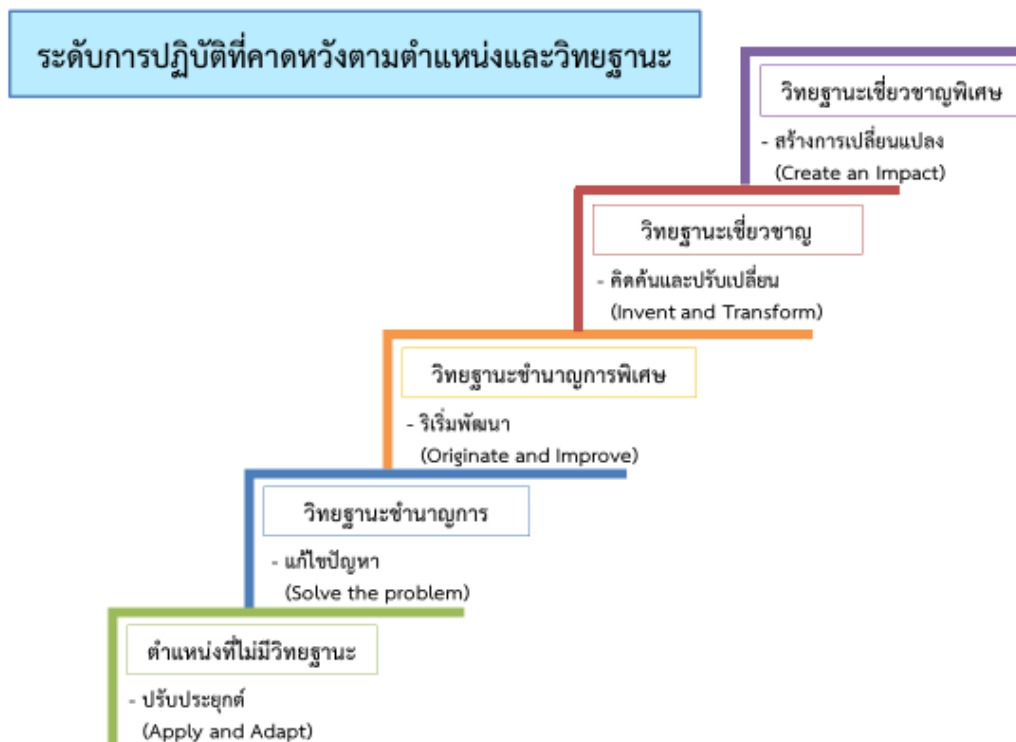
ระดับการปฏิบัติที่คาดหวังตามตำแหน่งและวิทยฐานะ

วิทยฐานะเชี่ยวชาญพิเศษ

- สร้างการเปลี่ยนแปลง (Create an Impact)

วิทยฐานะเชี่ยวชาญ

- คิดค้นและปรับเปลี่ยน (Invent and Transform)

วิทยฐานะชำนาญการพิเศษ

- ริเริ่มพัฒนา (Originate and Improve)

วิทยฐานะชำนาญการ

- แก้ไขปัญหา (Solve the problem)

ตำแหน่งที่ไม่มีวิทยฐานะ

- ปรับประยุกต์ (Apply and Adapt)